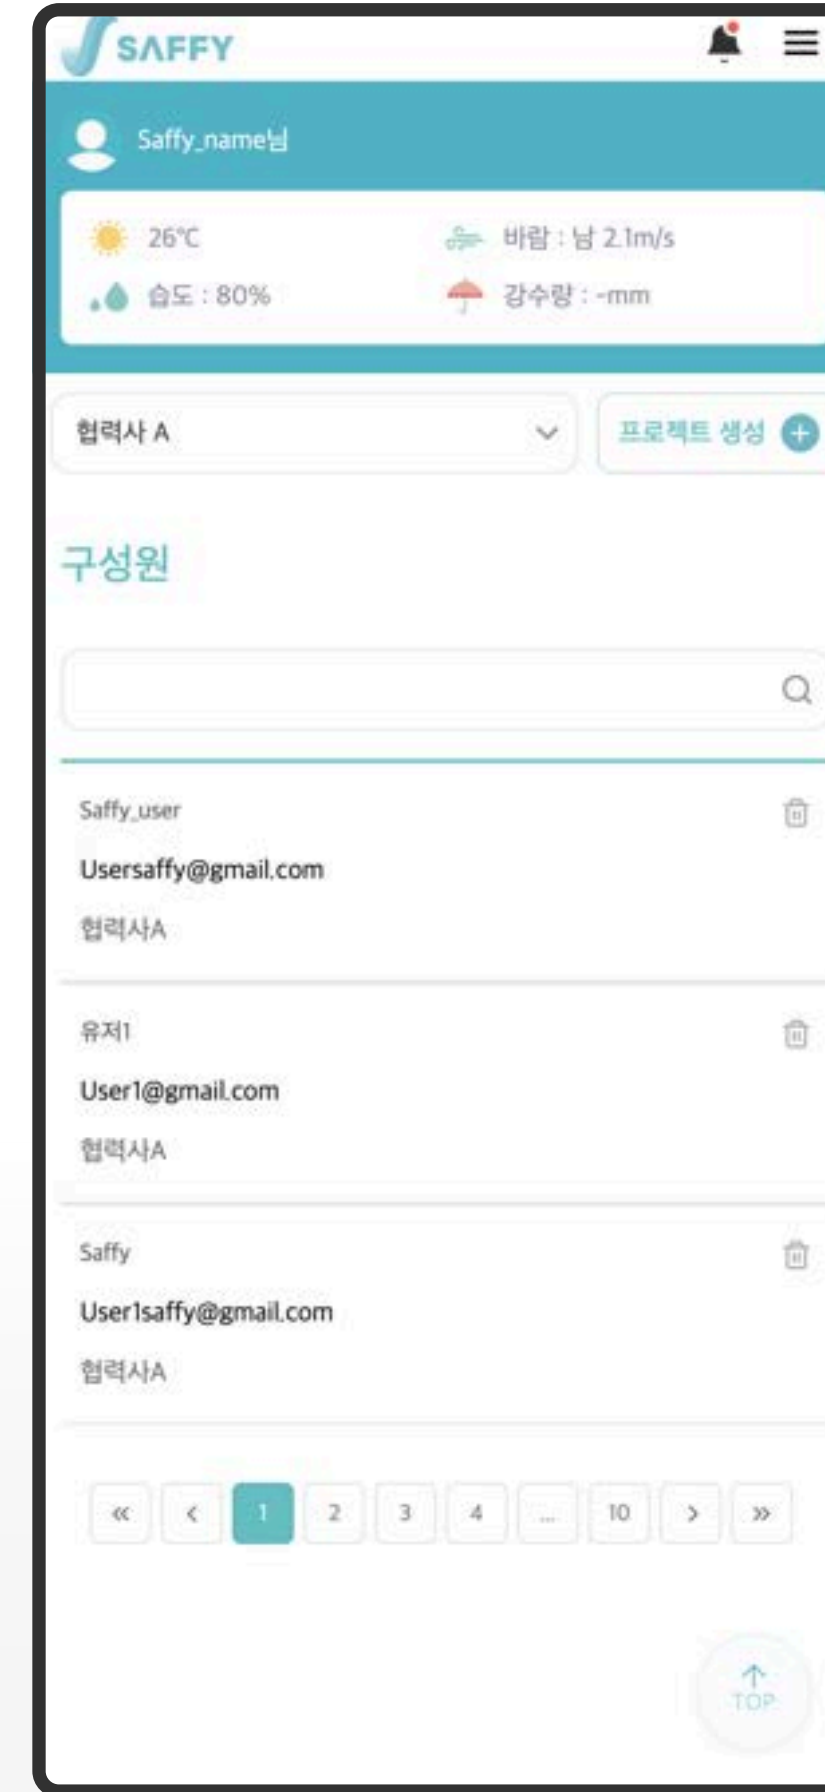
SAFFY

Saffy_name님

26℃
바람 : 남 2.1m/s
습도 : 80%
강수량 : -mm

협력사 A
프로젝트 생성

구성원

Saffy_user
Usersaffy@gmail.com
협력사A

유저1
User1@gmail.com
협력사A

Saffy
User1saffy@gmail.com
협력사A

« ‹ 1 2 3 4 ... 10 › »

TOP